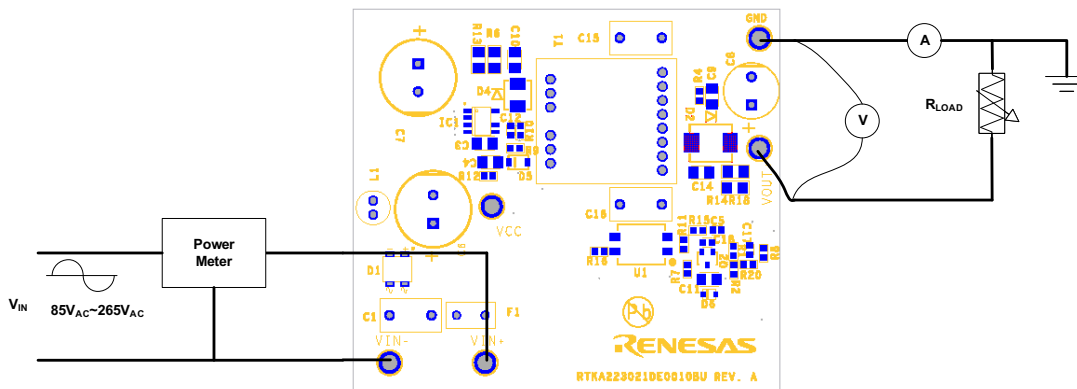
GND
A
V
$R_{LOAD}$
VOUT
Power Meter
$V_{IN}$
$85V_{AC}$~$265V_{AC}$
R13
R6
D13
T1
C15
C8
R4
C9
D4
IC1
C12
C3
R10
R9
C4
R12
D5
L2
L1
D2
C14
R14R18
VCC
C16
R11
R15C5
C10
R16
U1
R20
R8
D1
C1
F1
C11
D6
VIN-
VIN+
RENESAS
RTKA223021DE0010BU REV. A